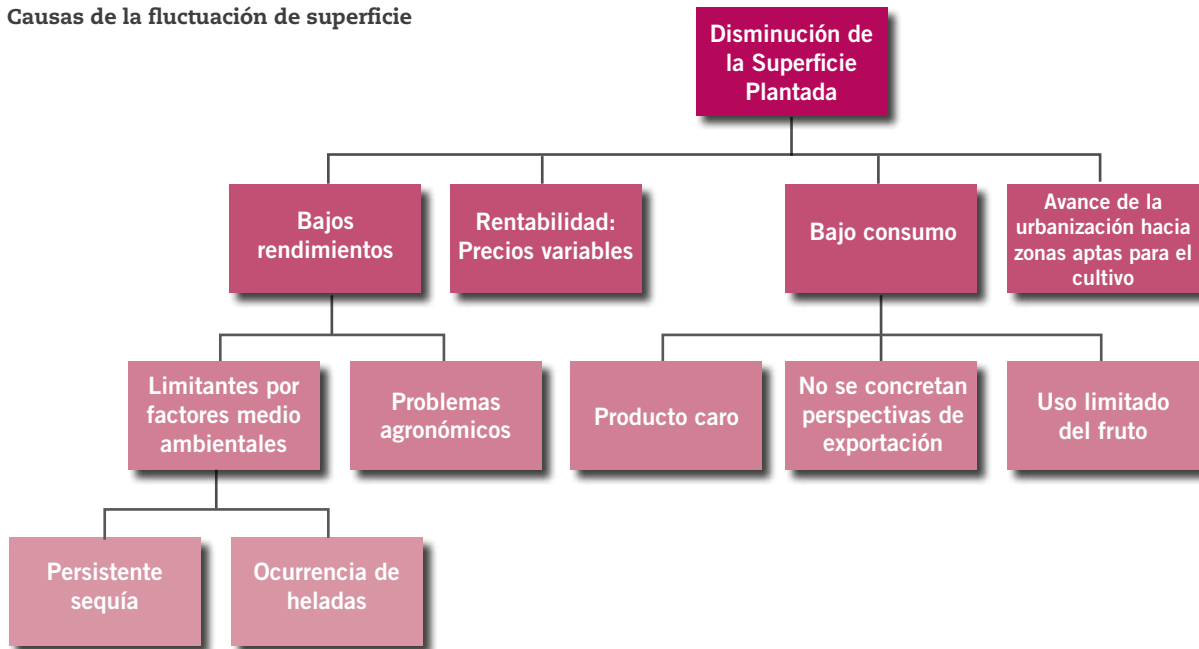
Causas de la fluctuación de superficie

Disminución de la Superficie Plantada

Bajos rendimientos

Rentabilidad: Precios variables

Bajo consumo

Avance de la urbanización hacia zonas aptas para el cultivo

Limitantes por factores medio ambientales

Problemas agronómicos

Producto caro

No se concretan perspectivas de exportación

Uso limitado del fruto

Persistente sequía

Ocurrencia de heladas